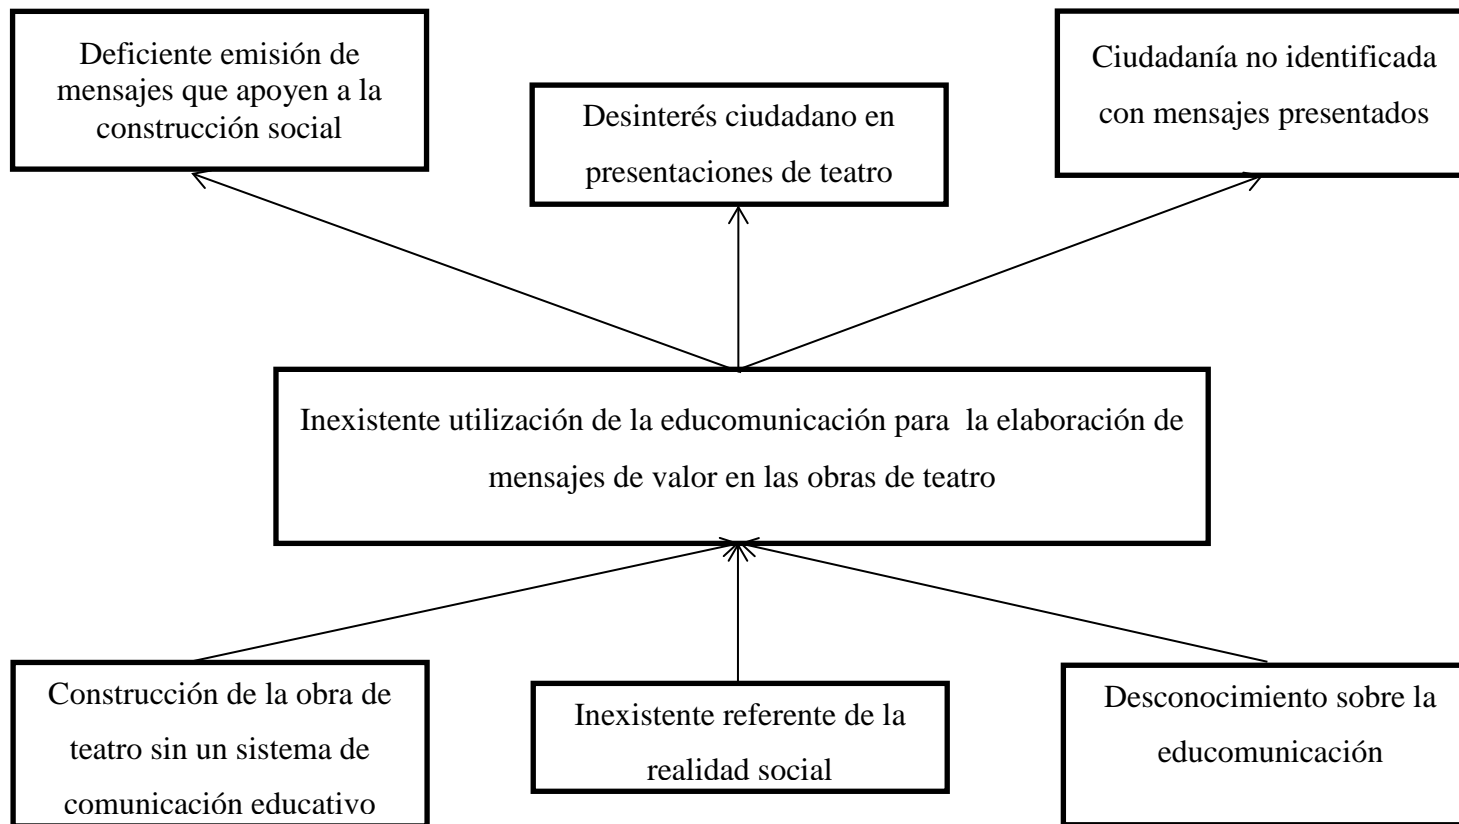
Deficiente emisión de mensajes que apoyen a la construcción social

Desinterés ciudadano en presentaciones de teatro

Ciudadanía no identificada con mensajes presentados

Inexistente utilización de la educomunicación para la elaboración de mensajes de valor en las obras de teatro

Construcción de la obra de teatro sin un sistema de comunicación educativo

Inexistente referente de la realidad social

Desconocimiento sobre la educomunicación